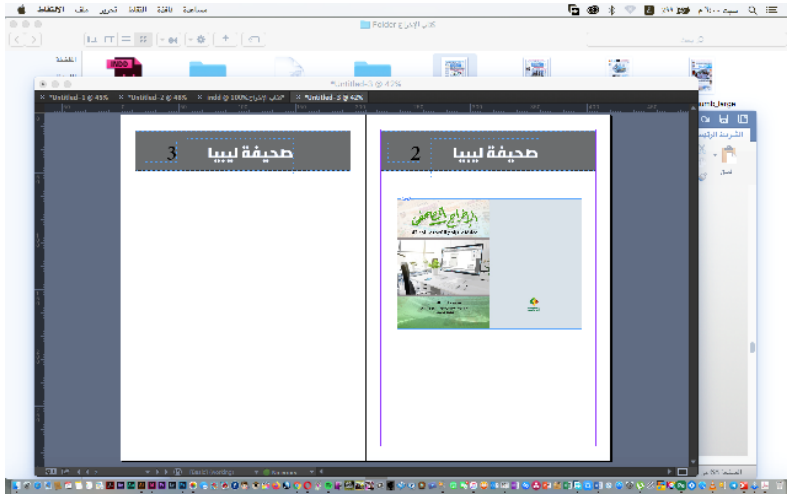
مساعدة نافذة انتقال تحرير ملف الاكتشاف

Folder كتاب الإخراج

*Untitled-3 @ 42%

*Untitled-1 @ 45% *Untitled-2 @ 48% indd @ 100% كتاب الإخراج* *Untitled-3 @ 42%

صحيفة ليبيا 3

صحيفة ليبيا 2

الإخراج الصحفي

الشريط الرئيسي

لصق